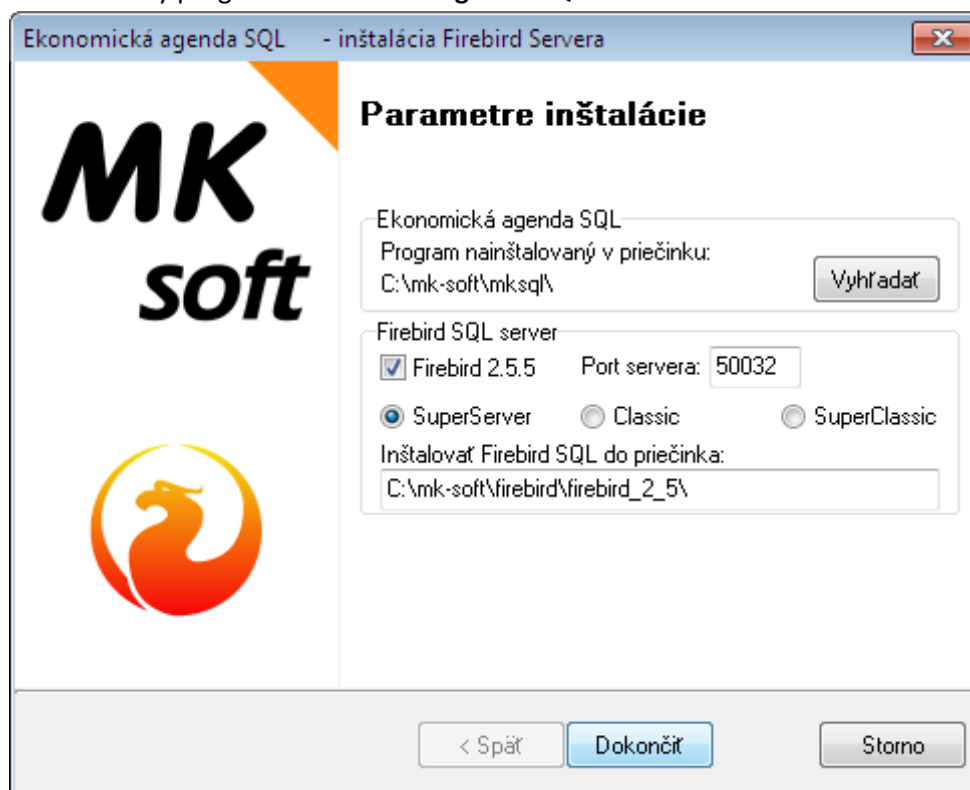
Ekonomická agenda SQL - inštalácia Firebird Servera

MK soft

Parametre inštalácie

Ekonomická agenda SQL
Program nainštalovaný v priečinku:
C:\mk-soft\mksql\
Vyhľadať

Firebird SQL server
Firebird 2.5.5 Port servera: 50032
SuperServer Classic SuperClassic
Inštalovať Firebird SQL do priečinka:
C:\mk-soft\firebird\firebird_2_5\

< Späť Dokončiť Storno